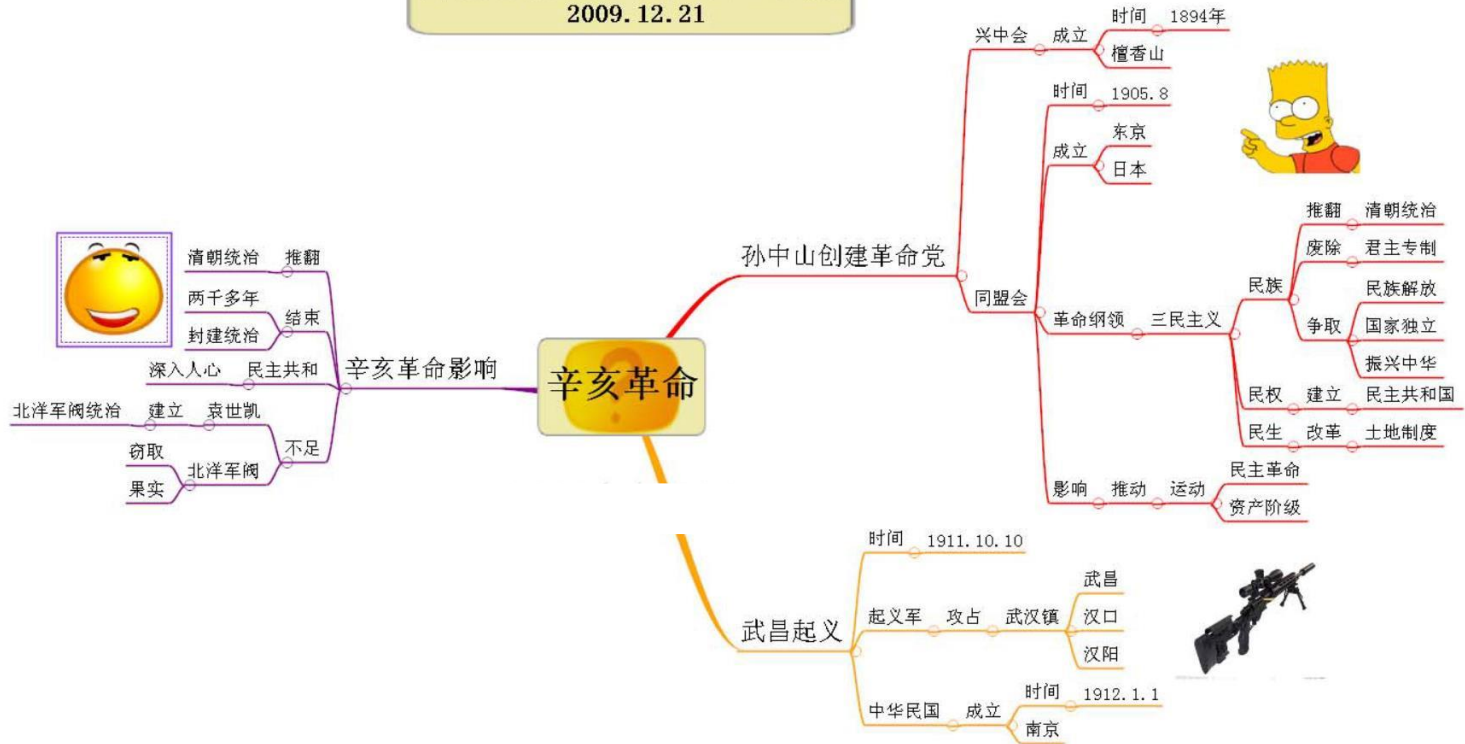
2009.12.21

辛亥革命

孙中山创建革命党
兴中会 成立 时间 1894年
檀香山
同盟会
时间 1905.8
成立 东京
日本
革命纲领 三民主义
民族 推翻 清朝统治
废除 君主专制
争取 民族解放
国家独立
振兴中华
民权 建立 民主共和国
民生 改革 土地制度
影响 推动 运动 民主革命
资产阶级

武昌起义
时间 1911.10.10
起义军 攻占 武汉镇 武昌
汉口
汉阳
中华民国 成立 时间 1912.1.1
南京

辛亥革命影响
推翻 清朝统治
结束 两千多年
封建统治
民主共和 深入人心
不足 袁世凯 建立 北洋军阀统治
北洋军阀 窃取
果实